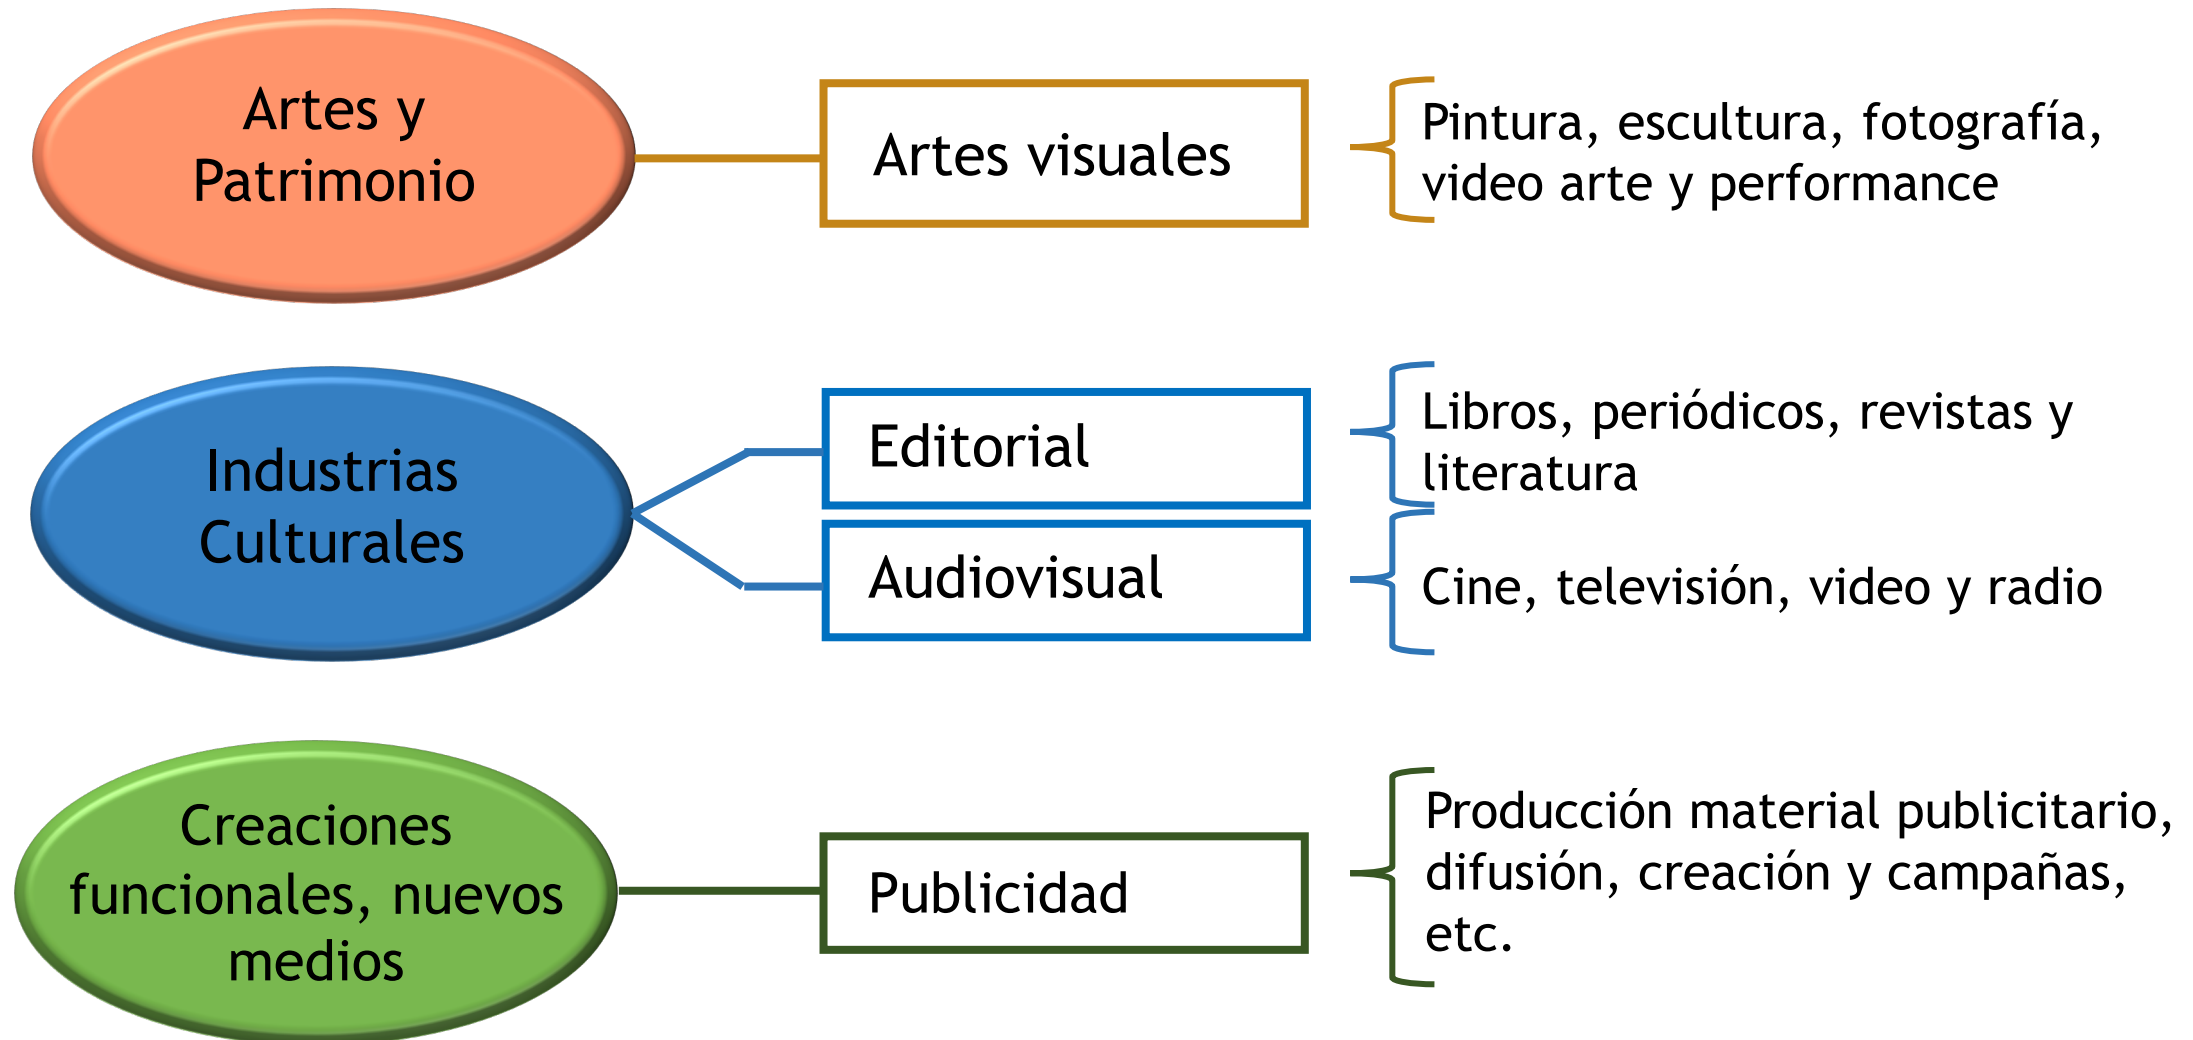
Artes y Patrimonio

Artes visuales

Pintura, escultura, fotografía, video arte y performance

Industrias Culturales

Editorial

Libros, periódicos, revistas y literatura

Audiovisual

Cine, televisión, video y radio

Creaciones funcionales, nuevos medios

Publicidad

Producción material publicitario, difusión, creación y campañas, etc.